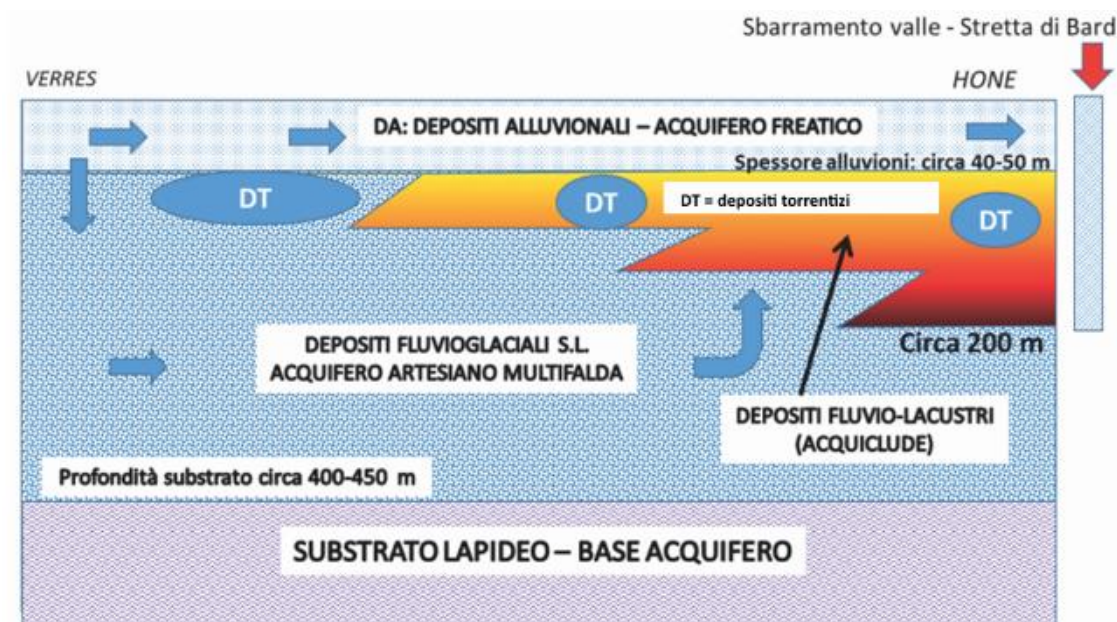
Sbarramento valle - Stretta di Bard

VERRES

HONE

DA: DEPOSITI ALLUVIONALI – ACQUIFERO FREATICO

Spessore alluvioni: circa 40-50 m

DT

DT

DT = depositi torrentizi

DT

DEPOSITI FLUVIOGLACIALI S.L.
ACQUIFERO ARTESIANO MULTIFALDA

Circa 200 m

DEPOSITI FLUVIO-LACUSTRI
(ACQUICLUDE)

Profondità substrato circa 400-450 m

SUBSTRATO LAPIDEO – BASE ACQUIFERO